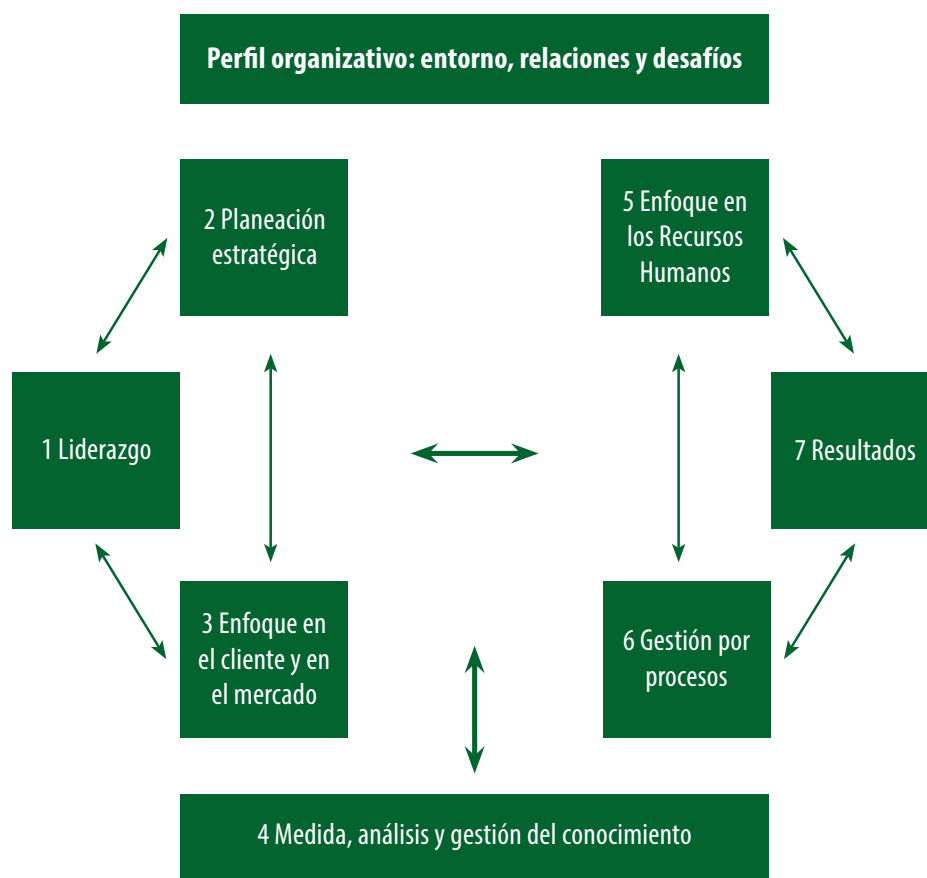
Perfil organizativo: entorno, relaciones y desafíos

2 Planeación estratégica

5 Enfoque en los Recursos Humanos

1 Liderazgo

7 Resultados

3 Enfoque en el cliente y en el mercado

6 Gestión por procesos

4 Medida, análisis y gestión del conocimiento